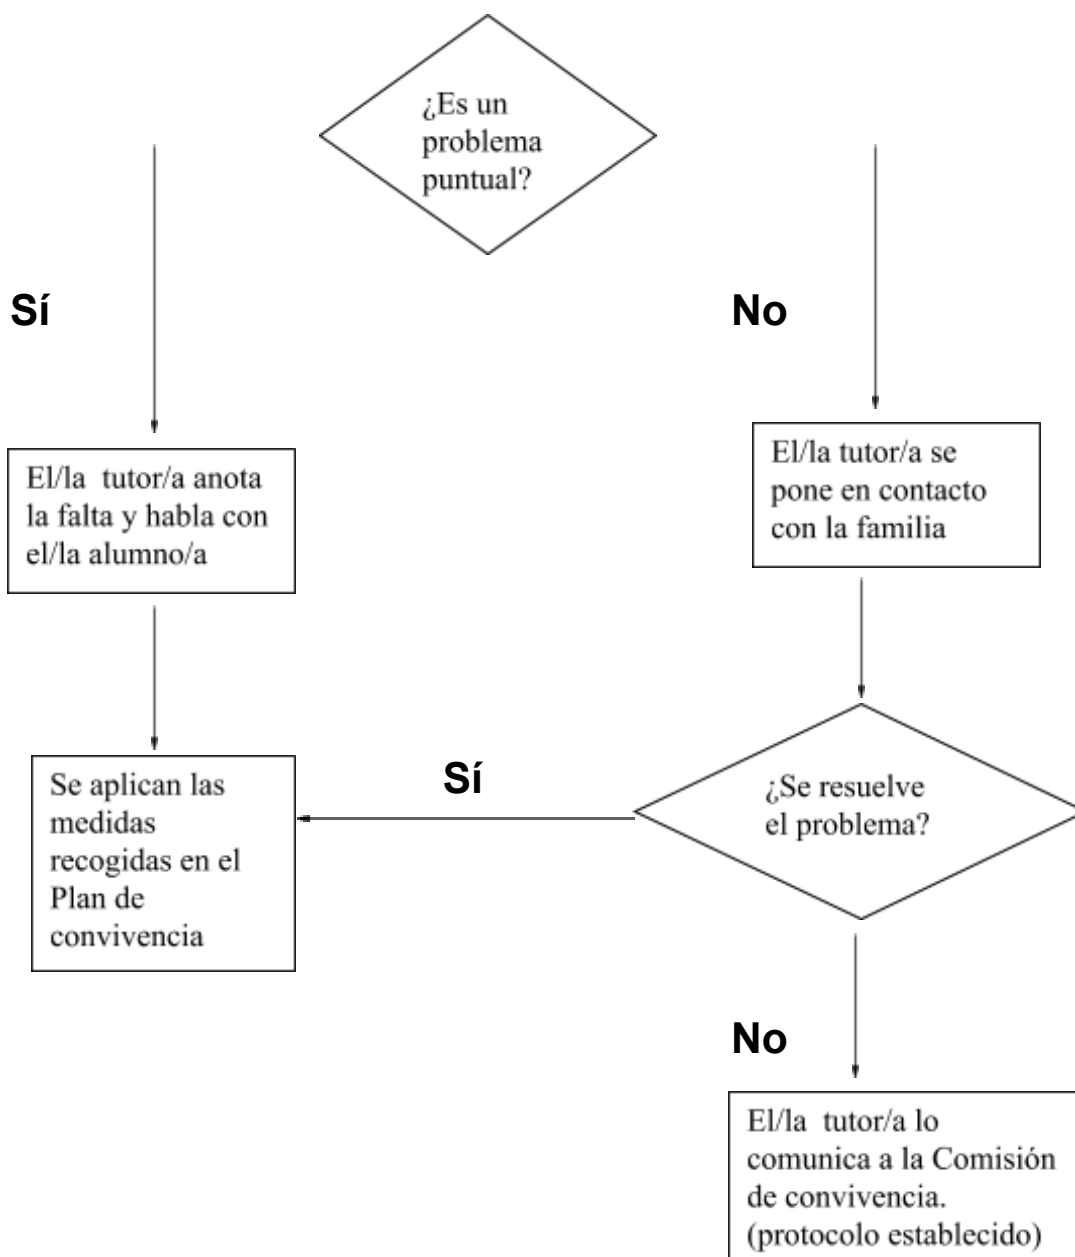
¿Es un problema puntual?

Sí

No

El/la tutor/a anota la falta y habla con el/la alumno/a

El/la tutor/a se pone en contacto con la familia

Se aplican las medidas recogidas en el Plan de convivencia

Sí

¿Se resuelve el problema?

No

El/la tutor/a lo comunica a la Comisión de convivencia. (protocolo establecido)